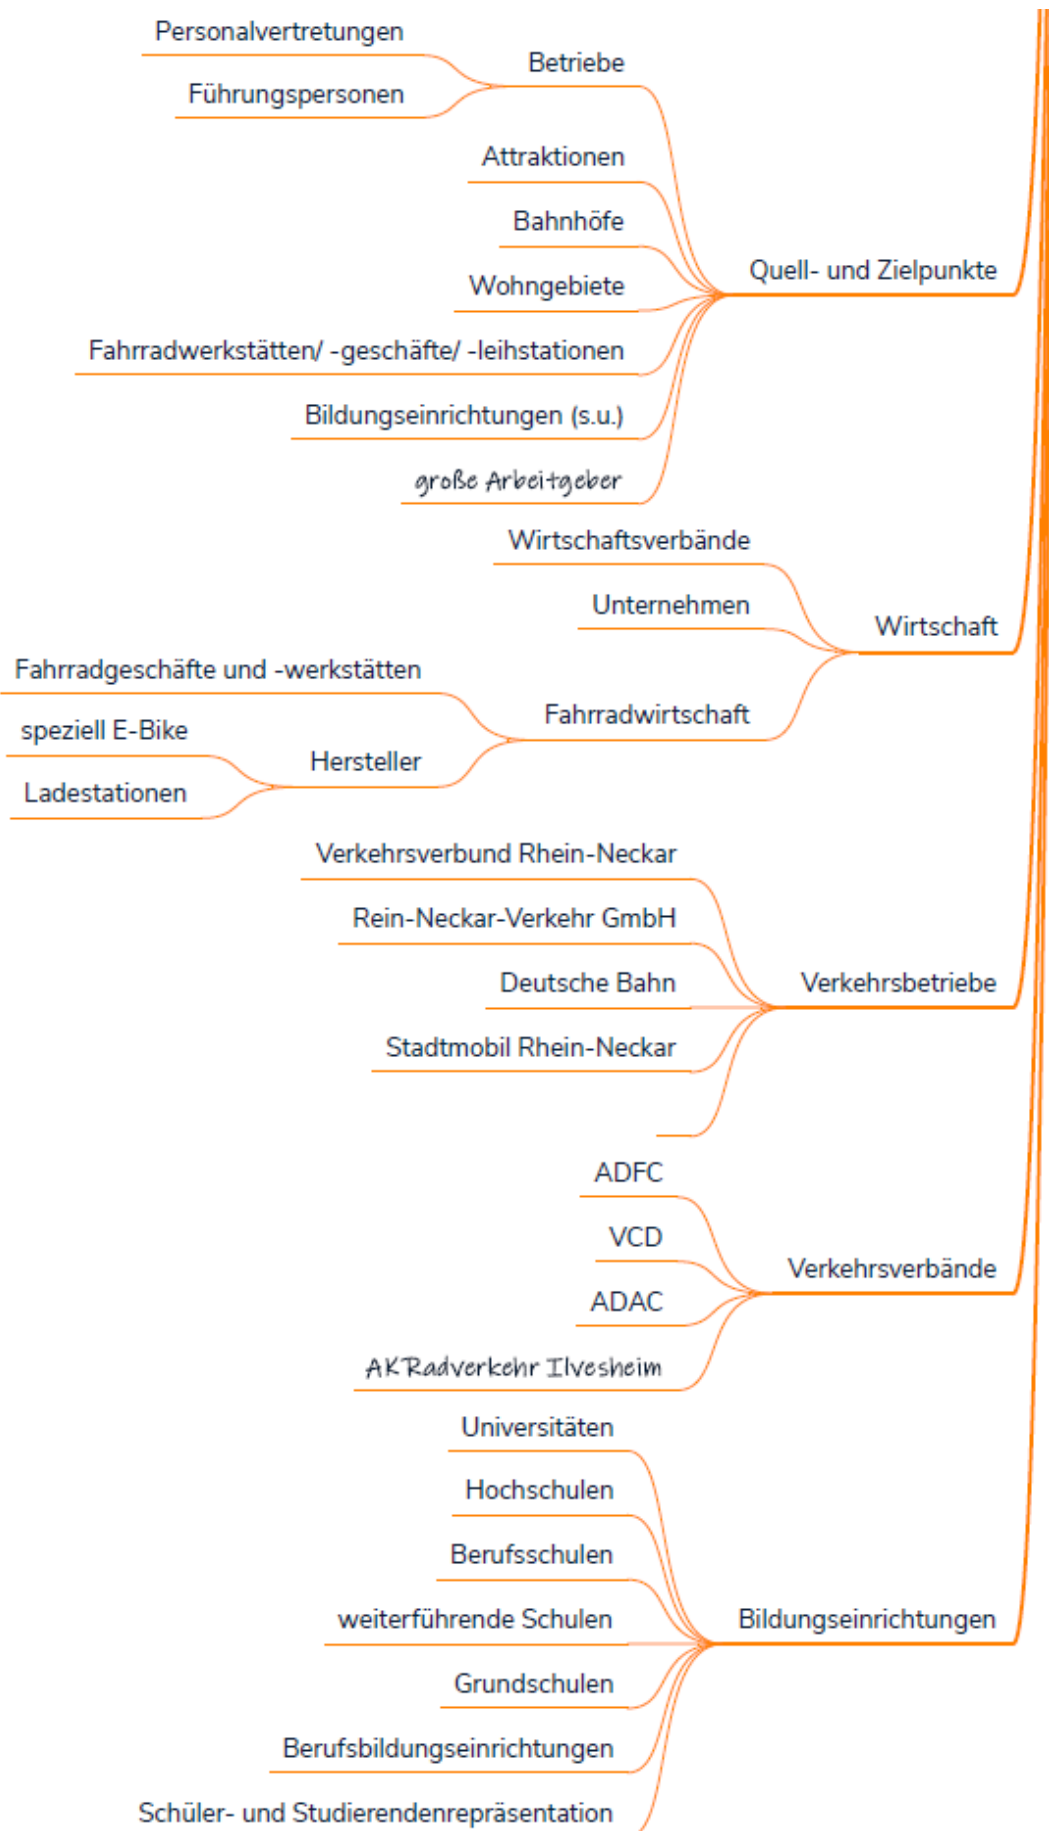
Personalvertretungen
Führungspersonen
Betriebe
Attraktionen
Bahnhöfe
Wohngebiete
Fahrradwerkstätten/ -geschäfte/ -leihstationen
Bildungseinrichtungen (s.u.)
große Arbeitgeber
Quell- und Zielpunkte

Wirtschaftsverbände
Unternehmen
Fahrradgeschäfte und -werkstätten
Fahrradwirtschaft
speziell E-Bike
Hersteller
Ladestationen
Wirtschaft

Verkehrsverbund Rhein-Neckar
Rein-Neckar-Verkehr GmbH
Deutsche Bahn
Stadtmobil Rhein-Neckar
Verkehrsbetriebe

ADFC
VCD
ADAC
AK Radverkehr Ilvesheim
Verkehrsverbände

Universitäten
Hochschulen
Berufsschulen
weiterführende Schulen
Grundschulen
Berufsbildungseinrichtungen
Schüler- und Studierendenrepräsentation
Bildungseinrichtungen